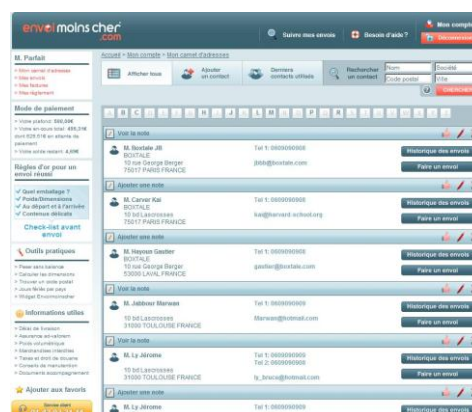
envoi moins cher .com

Suivez mes envois | Besoin d'aide ? | Mon compte | Déconnexion

Accueil > Mon compte > Mon carnet d'adresses

M. Parfait
> Mon carnet d'adresses
> Mes envois
> Mes factures
> Mes règlements

Mode de paiement
> Votre plafond : 500,00€
> Votre en-cours total : 495,21€ dont 028,01€ en attente de paiement
> Votre solde restant : 4,00€

Règles d'or pour un envoi réussi
✓ Quel emballage ?
✓ Poids/Dimensions
✓ Au départ et à l'arrivée
✓ Contenus délicats
Check-list avant envoi

Outils pratiques
> Peser sans balance
> Calculer les dimensions
> Trouver un relais postal
> Jours fériés par pays
> Widget Envoimoinscher

Informations utiles
> Délai de livraison
> Assurance ad-valorem
> Poids volumétrique
> Marchandises interdites
> Taxes et droit de douane
> Conseils de manutention
> Documents accompagnement

Ajouter aux favoris

Afficher tous | Ajouter un contact | Derniers contacts utilisés | Rechercher un contact | Nom | Société | Code postal | Ville | CHERCHER

Voir la note
M. Boxtale JB
BOXTALE
10 rue George Berger
75017 PARIS FRANCE
Tel 1: 0000000000
jbbb@boxtale.com
Historique des envois | Faire un envoi

Ajouter une note
M. Carver Kai
BOXTALE
10 bd Lasonesses
75017 PARIS FRANCE
Tel 1: 0000000000
kai@harvard-school.org
Historique des envois | Faire un envoi

Ajouter une note
M. Hayoun Gastier
BOXTALE
10 rue George Berger
53000 LAVAL FRANCE
Tel 1: 0000000000
gastier@boxtale.com
Historique des envois | Faire un envoi

Voir la note
M. Jabbour Marwan
10 bd Lasonesses
31000 TOULOUSE FRANCE
Tel 1: 0000000000
Marwan@hotmail.com
Historique des envois | Faire un envoi

Voir la note
M. Ly Jérome
10 bd Lasonesses
31000 TOULOUSE FRANCE
Tel 1: 0000000000
Tel 2: 0000000000
ly_bruce@hotmail.com
Historique des envois | Faire un envoi

Ajouter une note
M. Ly Jérome
Tel 1: 0000000000
Historique des envois